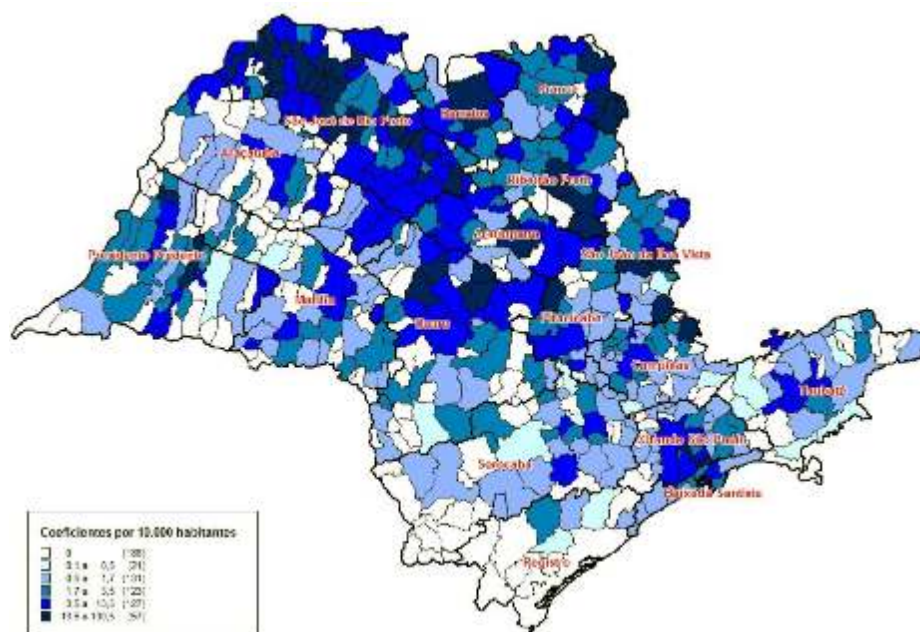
Franca
São José do Rio Preto
Barretos
Araçatuba
Ribeirão Preto
Araraquara
São João da Boa Vista
Presidente Prudente
Marília
Bauru
Piracicaba
Campinas
Taubaté
Grande São Paulo
Sorocaba
Baixada Santista
Registro

Coeficientes por 10.000 habitantes
0 (188)
0.1 a 0.5 (24)
0.5 a 1.7 (131)
1.7 a 3.5 (123)
3.5 a 10.5 (127)
10.5 a 110.5 (57)